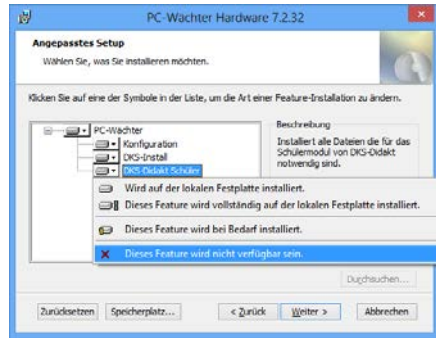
PC-Wächter Hardware 7.2.32

Angepasstes Setup
Wählen Sie, was Sie installieren möchten.

Klicken Sie auf eine der Symbole in der Liste, um die Art einer Feature-Installation zu ändern.

PC-Wächter
Konfiguration
DKS-Install
DKS-Didakt Schüler

Beschreibung
Installiert alle Dateien die für das Schülermodul von DKS-Didakt notwendig sind.

Wird auf der lokalen Festplatte installiert.
Dieses Feature wird vollständig auf der lokalen Festplatte installiert.
Dieses Feature wird bei Bedarf installiert.
Dieses Feature wird nicht verfügbar sein.

Durchsuchen...

Zurücksetzen
Speicherplatz...
< Zurück
Weiter >
Abbrechen